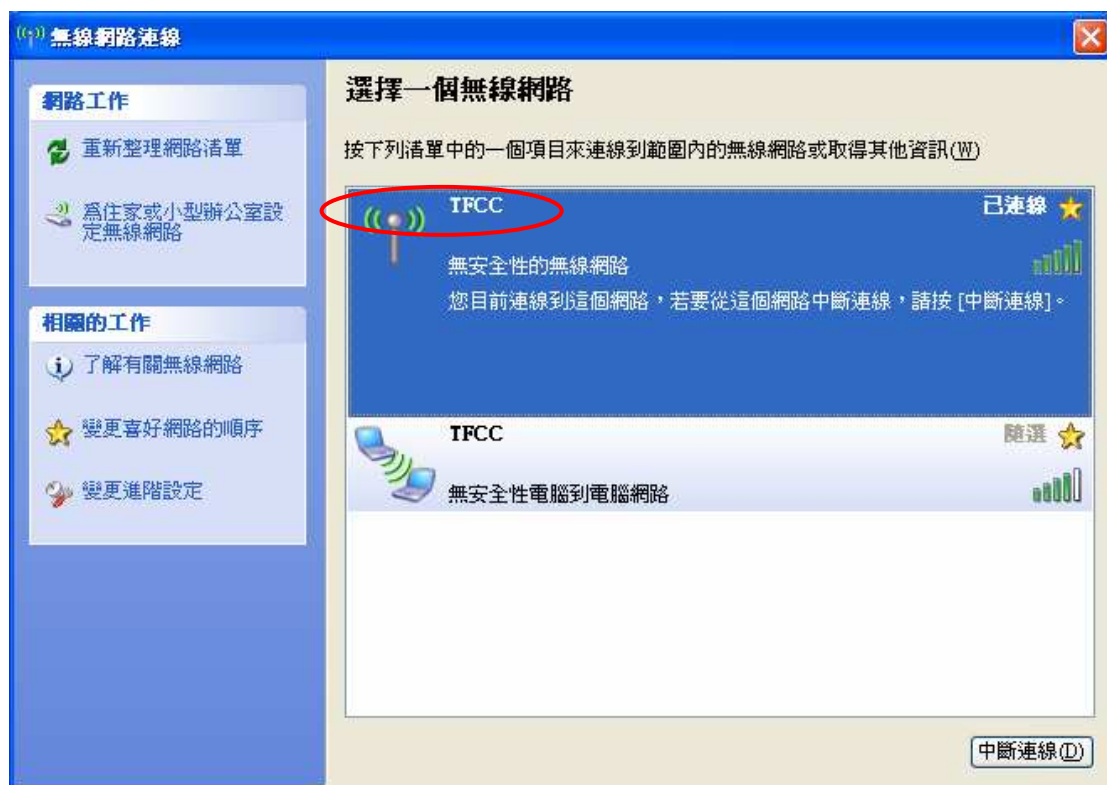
無線網路連線

網路工作

重新整理網路清單

爲住家或小型辦公室設定無線網路

相關的工作

了解有關無線網路

變更喜好網路的順序

變更進階設定

選擇一個無線網路

按下列清單中的一個項目來連線到範圍內的無線網路或取得其他資訊(W)

TFCC
已連線
無安全性的無線網路
您目前連線到這個網路，若要從這個網路中斷連線，請按 [中斷連線]。

TFCC
隨選
無安全性電腦到電腦網路

中斷連線(D)